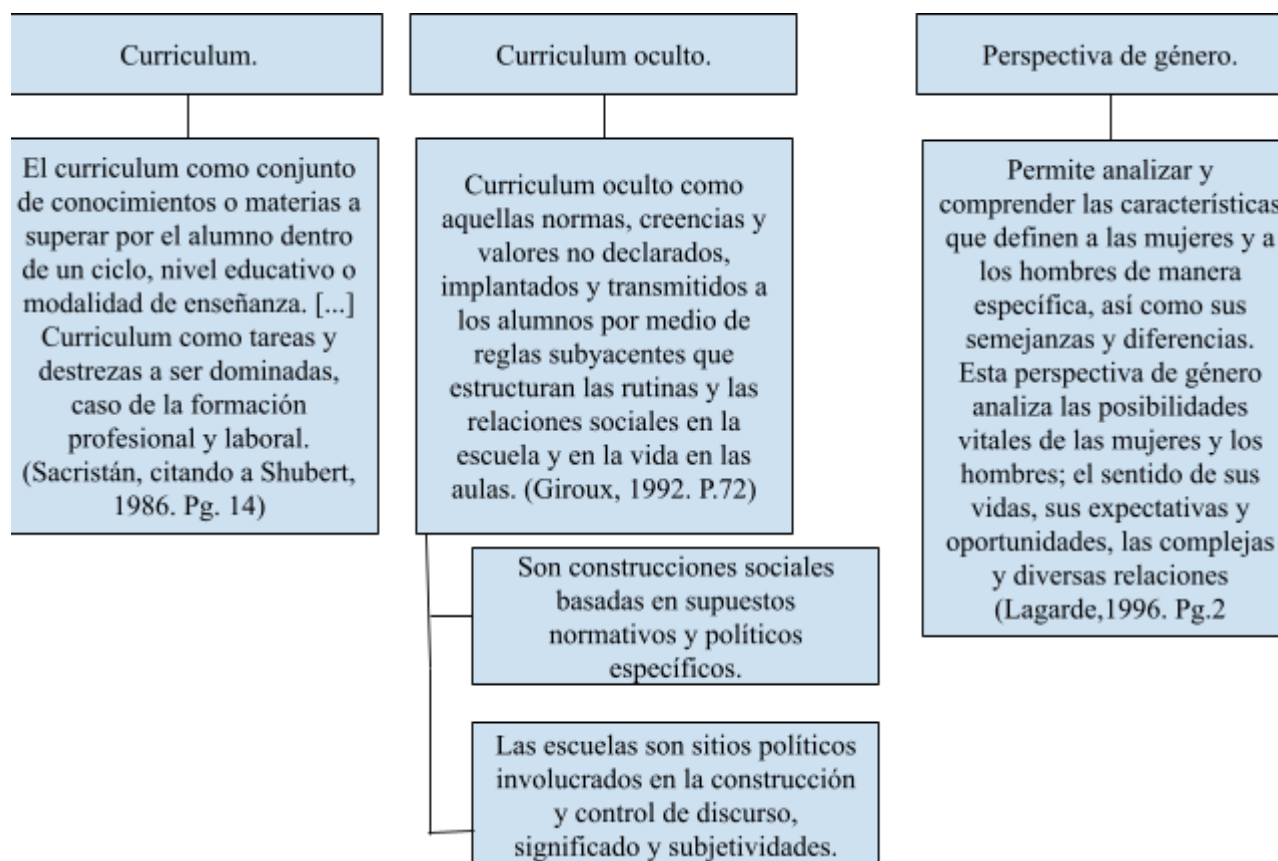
Curriculum.

El curriculum como conjunto de conocimientos o materias a superar por el alumno dentro de un ciclo, nivel educativo o modalidad de enseñanza. [...] Curriculum como tareas y destrezas a ser dominadas, caso de la formación profesional y laboral. (Sacristán, citando a Shubert, 1986. Pg. 14)

Curriculum oculto.

Curriculum oculto como aquellas normas, creencias y valores no declarados, implantados y transmitidos a los alumnos por medio de reglas subyacentes que estructuran las rutinas y las relaciones sociales en la escuela y en la vida en las aulas. (Giroux, 1992. P.72)

Son construcciones sociales basadas en supuestos normativos y políticos específicos.

Las escuelas son sitios políticos involucrados en la construcción y control de discurso, significado y subjetividades.

Perspectiva de género.

Permite analizar y comprender las características que definen a las mujeres y a los hombres de manera específica, así como sus semejanzas y diferencias. Esta perspectiva de género analiza las posibilidades vitales de las mujeres y los hombres; el sentido de sus vidas, sus expectativas y oportunidades, las complejas y diversas relaciones (Lagarde,1996. Pg.2